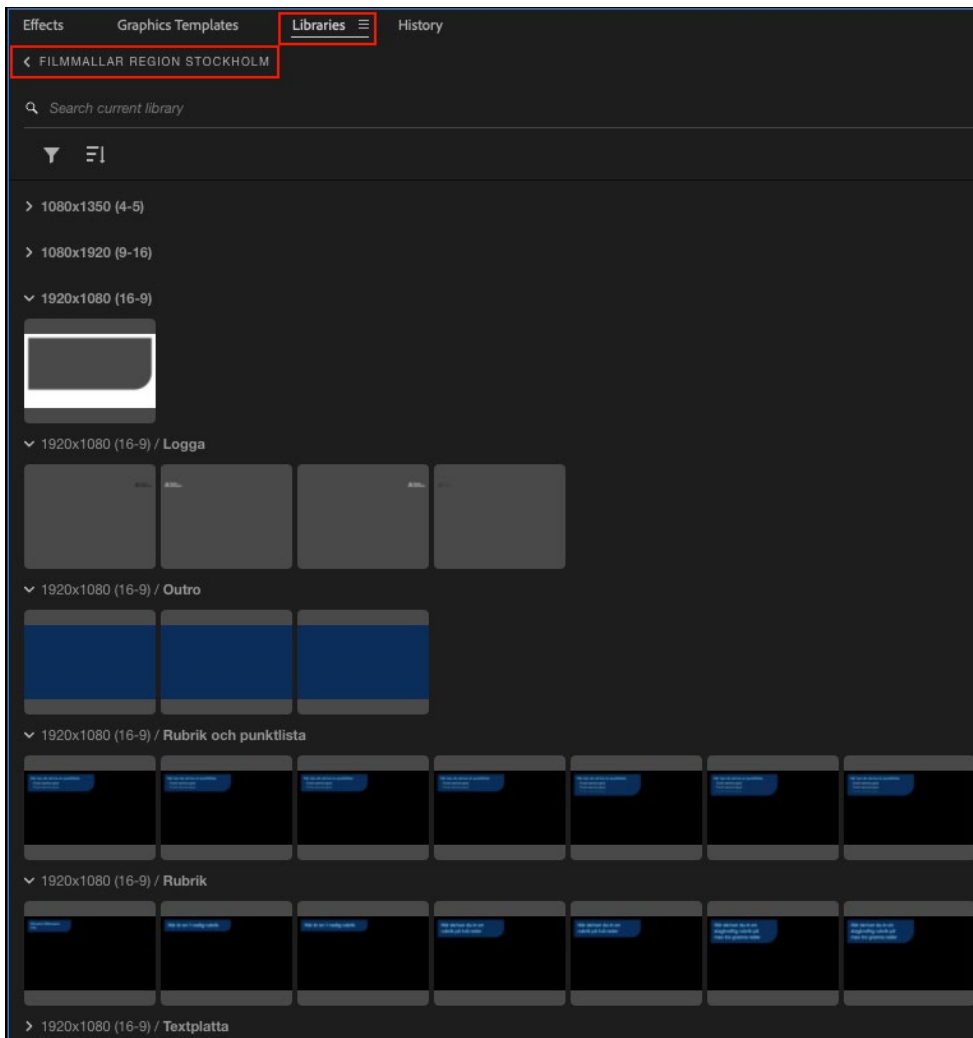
Effects Graphics Templates Libraries History

FILMMALLAR REGION STOCKHOLM

Search current library

> 1080x1350 (4-5)

> 1080x1920 (9-16)

1920x1080 (16-9)

1920x1080 (16-9) / Logga

1920x1080 (16-9) / Outro

1920x1080 (16-9) / Rubrik och punktlista

1920x1080 (16-9) / Rubrik

> 1920x1080 (16-9) / Textplatta